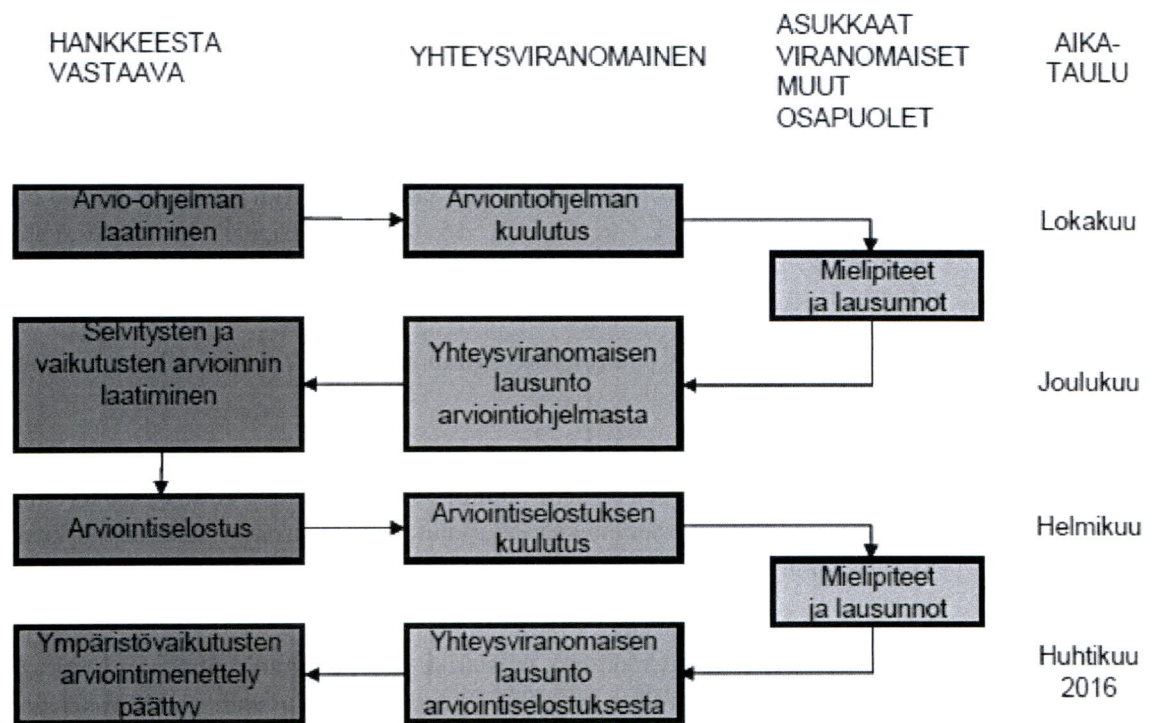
HANKKEESTA VASTAAVA

YHTEYSVIRANOMAINEN

ASUKKAAT VIRANOMAISET MUUT OSAPUOLET

AIKATAULU

Arvio-ohjelman laatiminen

Arviointiohjelman kuulutus

Lokakuu

Mielipiteet ja lausunnot

Selvitysten ja vaikutusten arvioinnin laatiminen

Yhteysviranomaisen lausunto arviointiohjelmasta

Joulukuu

Arviointiselostus

Arviointiselostuksen kuulutus

Helmikuu

Mielipiteet ja lausunnot

Ympäristövaikutusten arviointimenettely päättyy

Yhteysviranomaisen lausunto arviointiselostuksesta

Huhtikuu 2016